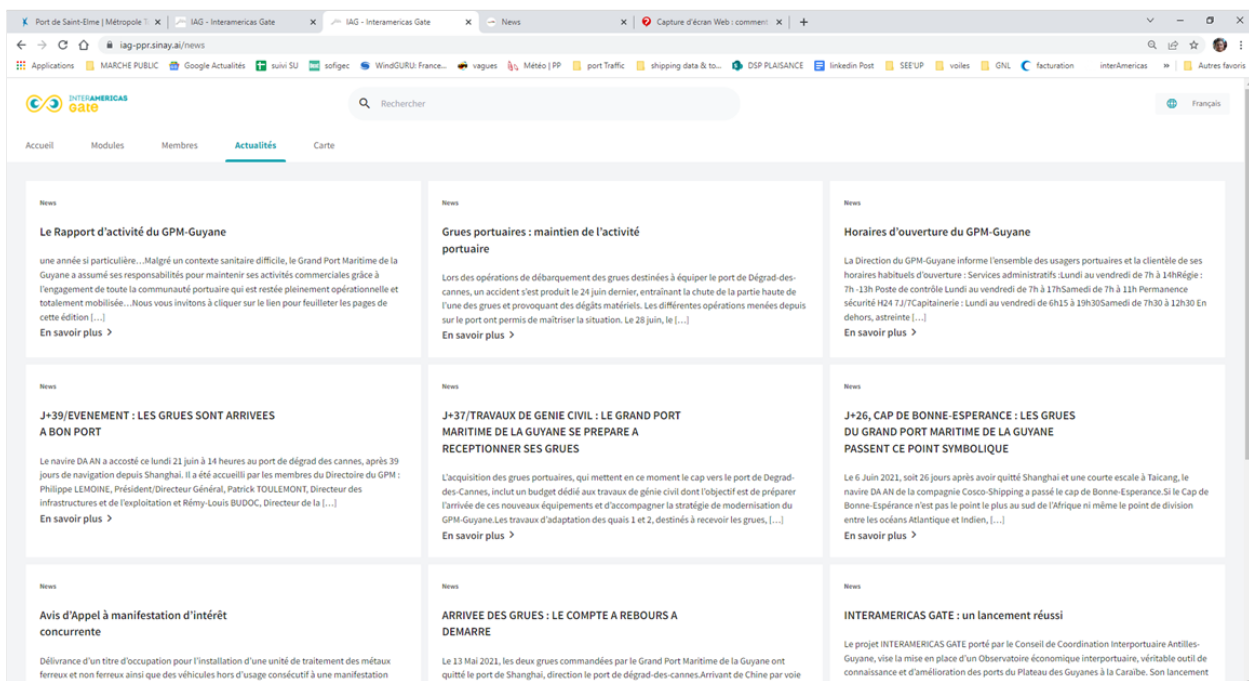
Port de Saint-Elme | Métropole T | IAG - Interamericas Gate | IAG - Interamericas Gate | News | Capture d'écran Web : comment

iag-ppr.sinay.ai/news

Applications | MARCHE PUBLIC | Google Actualités | suivi SU | sofigec | WindGURU: France... | vagues | Météo | PP | port Traffic | shipping data & to... | DSP PLAISANCE | linkedin Post | SEE'UP | voiles | GNL | facturation | interAmericas | » | Autres favoris

INTERAMERICAS Gate

Rechercher

Français

Accueil | Modules | Membres | Actualités | Carte

News

Le Rapport d'activité du GPM-Guyane

une année si particulière…Malgré un contexte sanitaire difficile, le Grand Port Maritime de la Guyane a assumé ses responsabilités pour maintenir ses activités commerciales grâce à l'engagement de toute la communauté portuaire qui est restée pleinement opérationnelle et totalement mobilisée…Nous vous invitons à cliquer sur le lien pour feuilleter les pages de cette édition […]

En savoir plus >

News

Grues portuaires : maintien de l'activité portuaire

Lors des opérations de débarquement des grues destinées à équiper le port de Dégrad-des-cannes, un accident s'est produit le 24 juin dernier, entraînant la chute de la partie haute de l'une des grues et provoquant des dégâts matériels. Les différentes opérations menées depuis sur le port ont permis de maîtriser la situation. Le 28 juin, le […]

En savoir plus >

News

Horaires d'ouverture du GPM-Guyane

La Direction du GPM-Guyane informe l'ensemble des usagers portuaires et la clientèle de ses horaires habituels d'ouverture : Services administratifs :Lundi au vendredi de 7h à 14hRégie : 7h -13h Poste de contrôle Lundi au vendredi de 7h à 17hSamedi de 7h à 11h Permanence sécurité H24 7J/7Capitainerie : Lundi au vendredi de 6h15 à 19h30Samedi de 7h30 à 12h30 En dehors, astreinte […]

En savoir plus >

News

J+39/EVENEMENT : LES GRUES SONT ARRIVEES A BON PORT

Le navire DA AN a accosté ce lundi 21 juin à 14 heures au port de dégrad des cannes, après 39 jours de navigation depuis Shanghai. Il a été accueilli par les membres du Directoire du GPM : Philippe LEMOINE, Président/Directeur Général, Patrick TOULEMONT, Directeur des infrastructures et de l'exploitation et Rémy-Louis BUDOC, Directeur de la […]

En savoir plus >

News

J+37/TRAVAUX DE GENIE CIVIL : LE GRAND PORT MARITIME DE LA GUYANE SE PREPARE A RECEPTIONNER SES GRUES

L'acquisition des grues portuaires, qui mettent en ce moment le cap vers le port de Degrad-des-Cannes, inclut un budget dédié aux travaux de génie civil dont l'objectif est de préparer l'arrivée de ces nouveaux équipements et d'accompagner la stratégie de modernisation du GPM-Guyane.Les travaux d'adaptation des quais 1 et 2, destinés à recevoir les grues, […]

En savoir plus >

News

J+26, CAP DE BONNE-ESPERANCE : LES GRUES DU GRAND PORT MARITIME DE LA GUYANE PASSENT CE POINT SYMBOLIQUE

Le 6 Juin 2021, soit 26 jours après avoir quitté Shanghai et une courte escale à Taicang, le navire DA AN de la compagnie Cosco-Shipping a passé le cap de Bonne-Esperance.Si le Cap de Bonne-Espérance n'est pas le point le plus au sud de l'Afrique ni même le point de division entre les océans Atlantique et Indien, […]

En savoir plus >

News

Avis d'Appel à manifestation d'intérêt concurrente

Délivrance d'un titre d'occupation pour l'installation d'une unité de traitement des métaux ferreux et non ferreux ainsi que des véhicules hors d'usage consécutif à une manifestation

News

ARRIVEE DES GRUES : LE COMPTE A REBOURS A DEMARRE

Le 13 Mai 2021, les deux grues commandées par le Grand Port Maritime de la Guyane ont quitté le port de Shanghai, direction le port de dégrad-des-cannes.Arrivant de Chine par voie

News

INTERAMERICAS GATE : un lancement réussi

Le projet INTERAMERICAS GATE porté par le Conseil de Coordination Interportuaire Antilles-Guyane, vise la mise en place d'un Observatoire économique interportuaire, véritable outil de connaissance et d'amélioration des ports du Plateau des Guyanes à la Caraïbe. Son lancement